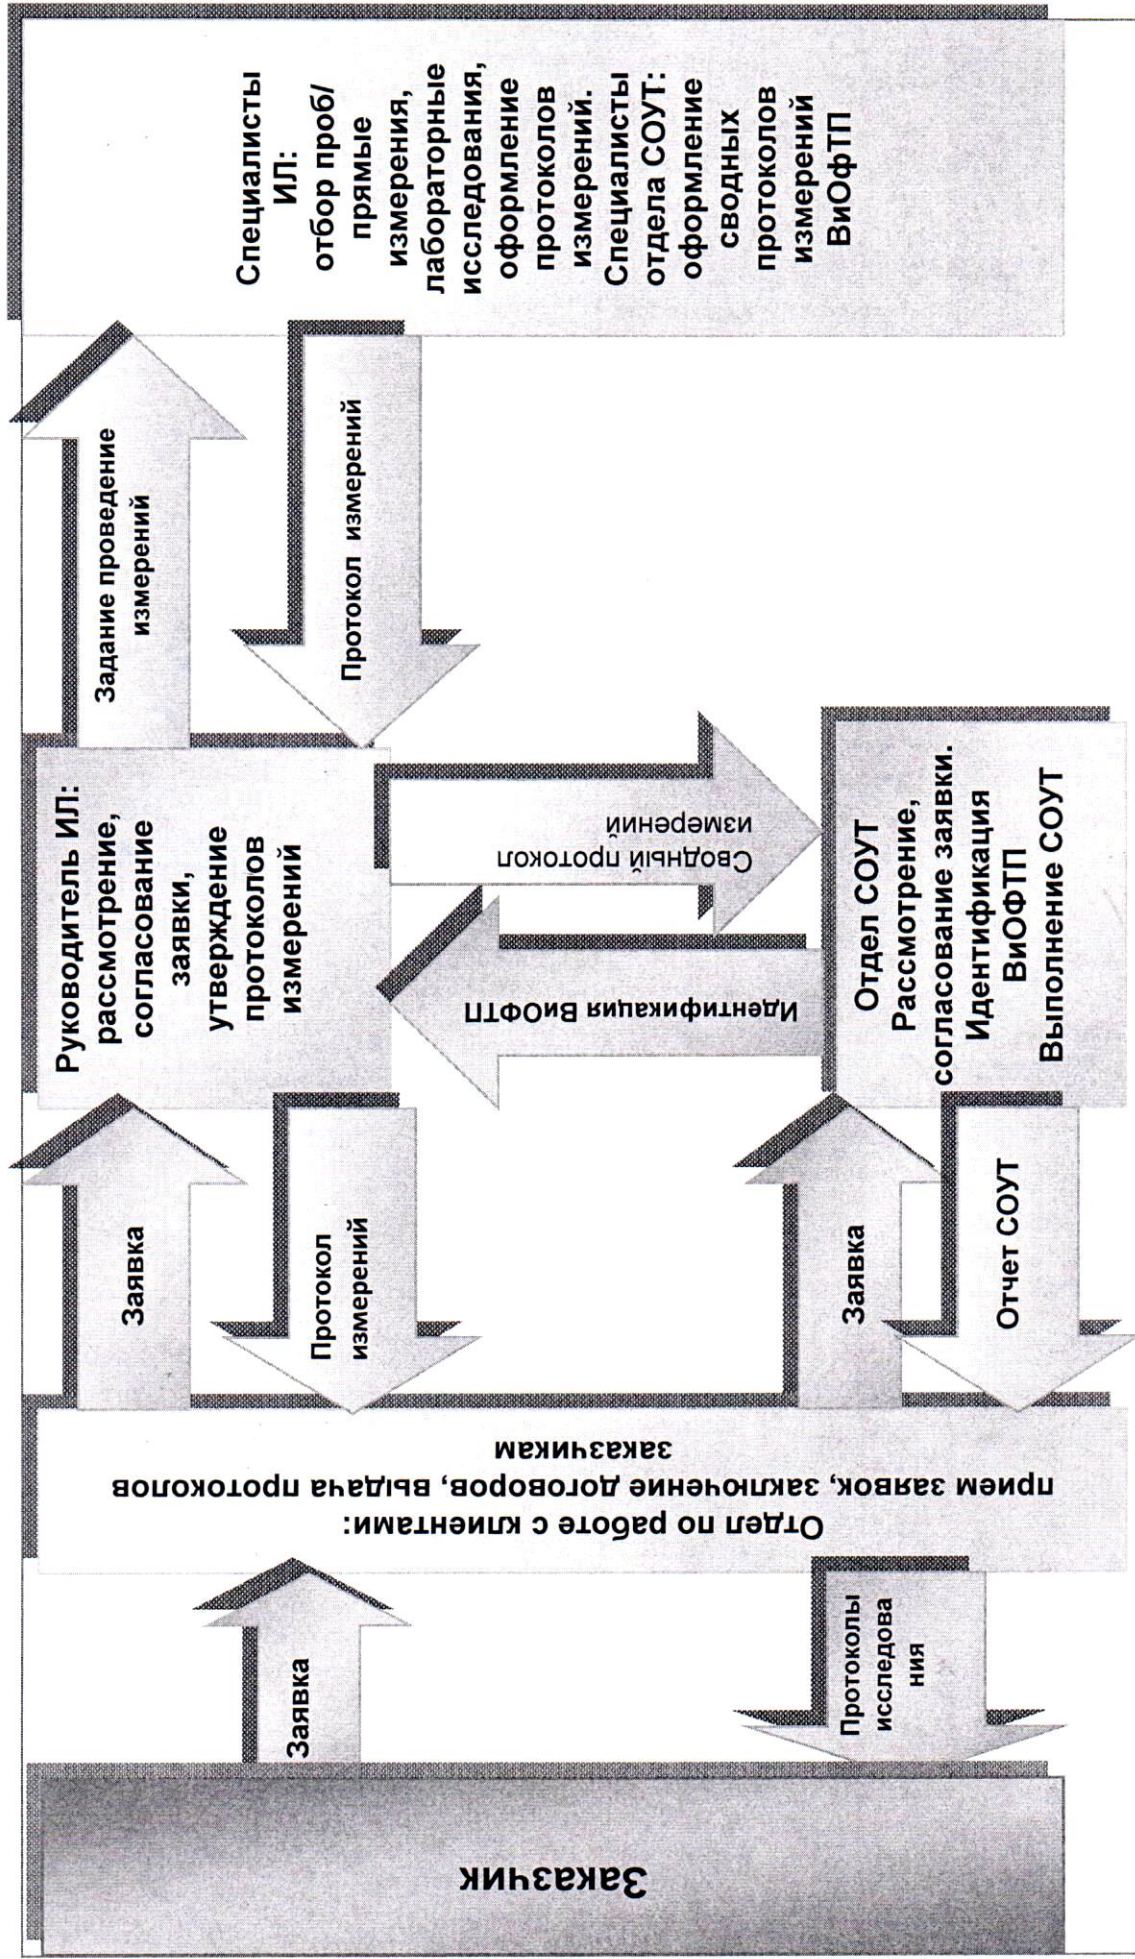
Специалисты ИЛ: отбор проб/ прямые измерения, лабораторные исследования, оформление протоколов измерений. Специалисты отдела СОУТ: оформление сводных протоколов измерений ВиОФТП

Задание проведение измерений

Протокол измерений

Руководитель ИЛ: рассмотрение, согласование заявки, утверждение протоколов измерений

Сводный протокол измерений

Идентификация ВиОФТП

Отдел СОУТ Рассмотрение, согласование заявки. Идентификация ВиОФТП Выполнение СОУТ

Заявка

Протокол измерений

Заявка

Отчет СОУТ

Отдел по работе с клиентами: прием заявок, заключение договоров, выдача протоколов заказчикам

Заявка

Протоколы исследования

Заказчик